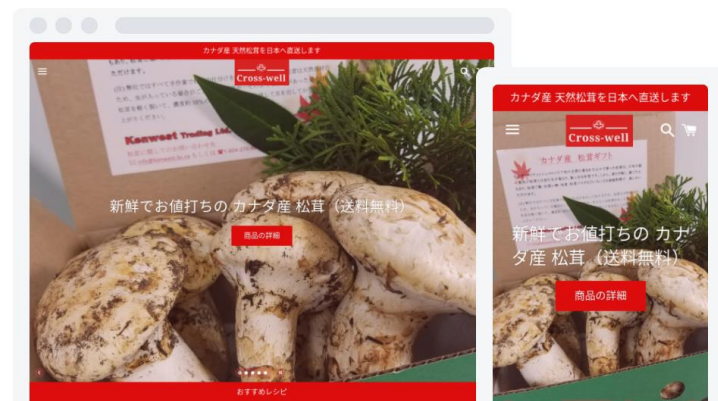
カナダ産 天然松茸を日本へ直送します

Cross-well

新鮮でお値打ちの カナダ産 松茸（送料無料）

商品の詳細

おすすめレシピ

カナダ産 天然松茸を日本へ直送します

Cross-well

カナダ産 松茸ギフト

新鮮でお値打ちの カナダ産 松茸（送料無料）

商品の詳細